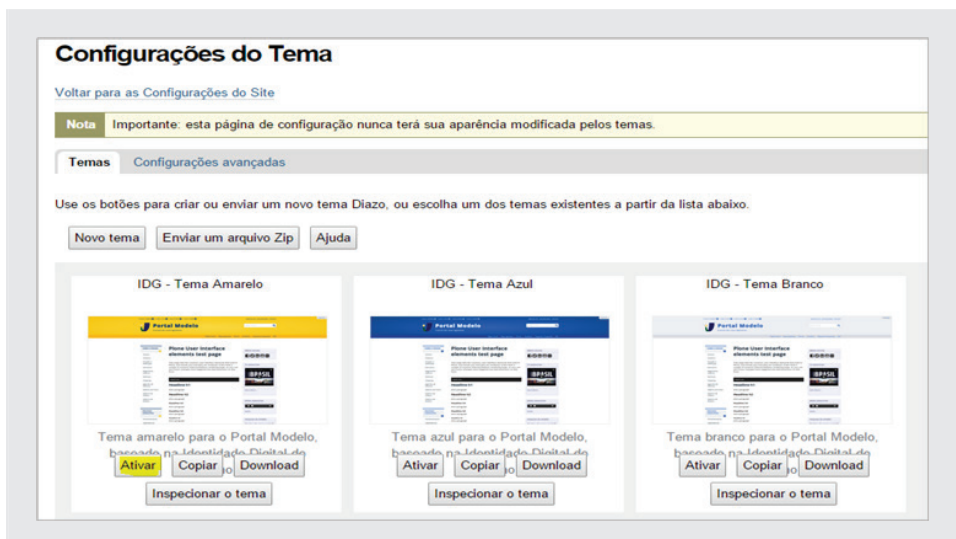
Configurações do Tema

Voltar para as Configurações do Site

Nota Importante: esta página de configuração nunca terá sua aparência modificada pelos temas.

Temas Configurações avançadas

Use os botões para criar ou enviar um novo tema Diazo, ou escolha um dos temas existentes a partir da lista abaixo.

Novo tema Enviar um arquivo Zip Ajuda

IDG - Tema Amarelo

Portal Modelo

Plone User Interface elements test page

Tema amarelo para o Portal Modelo, baseado na Identidade Digital do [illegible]

Ativar Copiar Download

Inspecionar o tema

IDG - Tema Azul

Portal Modelo

Plone User Interface elements test page

Tema azul para o Portal Modelo, baseado na Identidade Digital do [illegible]

Ativar Copiar Download

Inspecionar o tema

IDG - Tema Branco

Portal Modelo

Plone User Interface elements test page

Tema branco para o Portal Modelo, baseado na Identidade Digital do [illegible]

Ativar Copiar Download

Inspecionar o tema